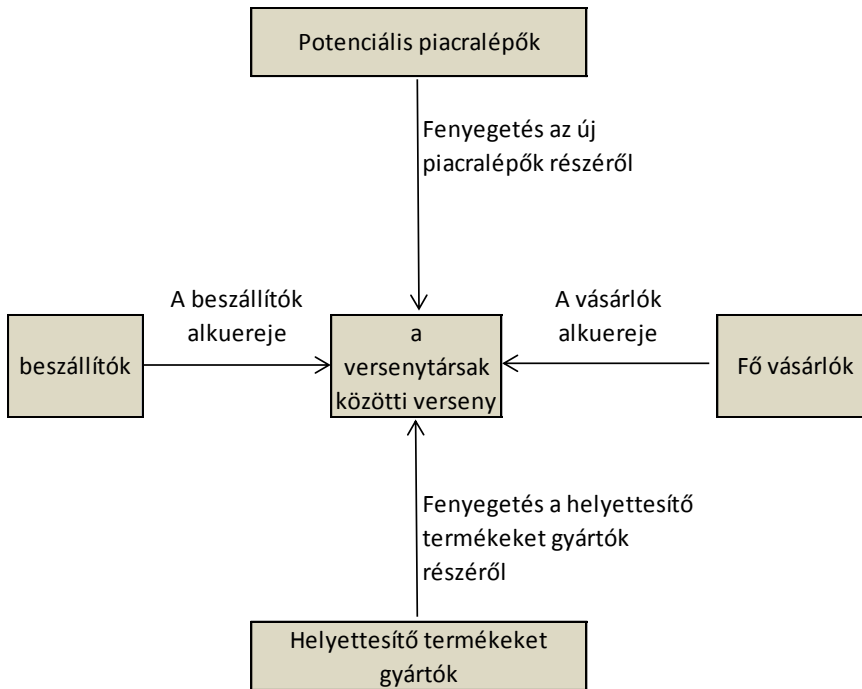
Potenciális piacralépők

Fenyegetés az új piacralépők részéről

A beszállítók alkuereje

beszállítók

a versenytársak közötti verseny

A vásárlók alkuereje

Fő vásárlók

Fenyegetés a helyettesítő termékeket gyártók részéről

Helyettesítő termékeket gyártók